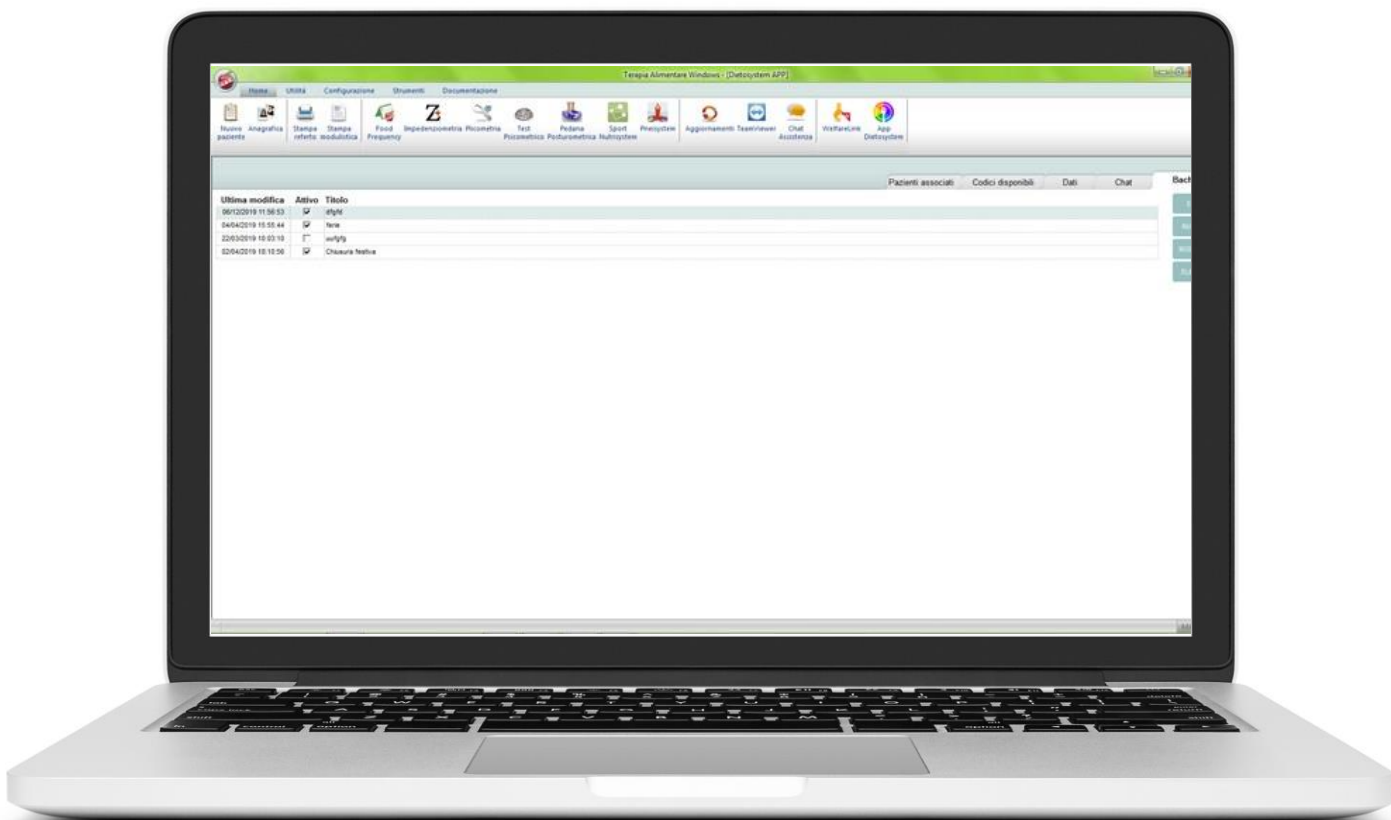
Terapia Alimentare Windows - [Dietosystem APP]

Home Utilità Configurazione Strumenti Documentazione

Nuovo paziente Anagrafica Stampa referto Stampa modulistica Food Frequency Impedenzometria Plicometria Test Psicometrico Pedana Posturometrica Sport Nutrisystem Prevsystem Aggiornamenti TeamViewer Chat Assistenza WelfareLink App Dietosystem

Pazienti associati Codici disponibili Dati Chat Bach

| Ultima modifica | Attivo | Titolo |
|---|---|---|
| 06/12/2019 11:56:53 | ☑ | dfghl |
| 04/04/2019 15:55:44 | ☑ | ferie |
| 22/03/2019 18:03:10 | ☐ | wrfgfg |
| 02/04/2019 18:10:56 | ☑ | Chiusura festiva |